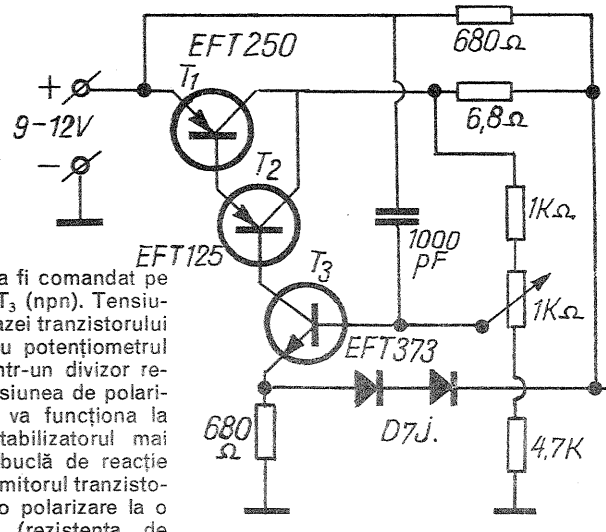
EFT250
680Ω
+
9-12V
−
$T_1$
6,8Ω
$T_2$
1KΩ
EFT125
1000 pF
$T_3$
1KΩ
EFT373
680 Ω
D7J.
4,7K

a fi comandat pe
$T_3$ (npn). Tensiu-
azei tranzistorului
u potențiometrul
ntr-un divizor re-
esiunea de polari-
va funcționa la
tabilizatorul mai
buclă de reacție
mitorul tranzisto-
o polarizare la o
(rezistenta de